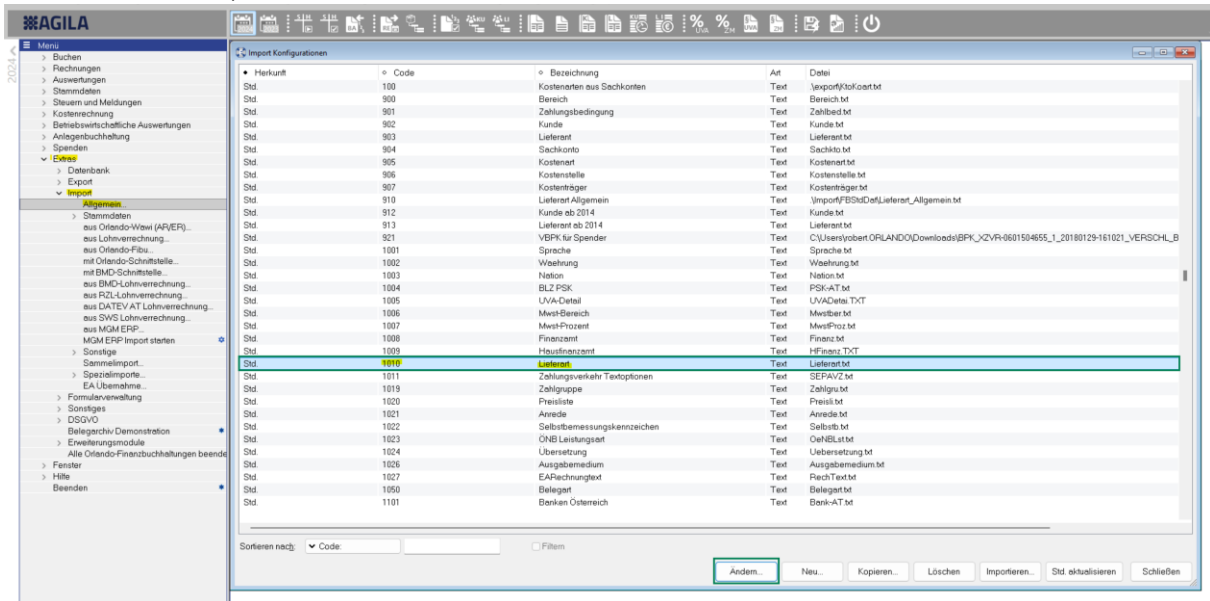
AGILA

2024

Menü
Buchen
Rechnungen
Auswertungen
Stammdaten
Steuern und Meldungen
Kostenrechnung
Betriebswirtschaftliche Auswertungen
Anlagenbuchhaltung
Spenden
Extras
Datenbank
Export
Import
Allgemein...
Stammdaten
aus Orlando-Wawi (AR/ER)...
aus Lohnverrechnung...
aus Orlando-Fibu...
mit Orlando-Schnittstelle...
mit BMD-Schnittstelle...
aus BMD-Lohnverrechnung...
aus RZL-Lohnverrechnung...
aus DATEV AT Lohnverrechnung...
aus SWS Lohnverrechnung...
aus MGM ERP...
MGM ERP Import starten
Sonstige
Sammelimport...
Spezialimporte...
EA Übernahme...
Formularverwaltung
Sonstiges
DSGVO
Belegarchiv Demonstration
Erweiterungsmodule
Alle Orlando-Finanzbuchhaltungen beende
Fenster
Hilfe
Beenden

Import Konfigurationen

| Herkunft | Code | Bezeichnung | Art | Datei |
|---|---|---|---|---|
| Std. | 100 | Kostenarten aus Sachkonten | Text | .\export\KtoKoart.txt |
| Std. | 900 | Bereich | Text | Bereich.txt |
| Std. | 901 | Zahlungsbedingung | Text | Zahlbed.txt |
| Std. | 902 | Kunde | Text | Kunde.txt |
| Std. | 903 | Lieferant | Text | Lieferant.txt |
| Std. | 904 | Sachkonto | Text | Sachkto.txt |
| Std. | 905 | Kostenart | Text | Kostenart.txt |
| Std. | 906 | Kostenstelle | Text | Kostenstelle.txt |
| Std. | 907 | Kostenträger | Text | Kostenträger.txt |
| Std. | 910 | Lieferant Allgemein | Text | .\Import\FBStdDaf\Lieferant_Allgemein.txt |
| Std. | 912 | Kunde ab 2014 | Text | Kunde.txt |
| Std. | 913 | Lieferant ab 2014 | Text | Lieferant.txt |
| Std. | 921 | VBPK für Spender | Text | C:\Users\robert.ORLANDO\Downloads\BPK_XZVR-0601504655_1_20180129-161021_VERSCHL_B |
| Std. | 1001 | Sprache | Text | Sprache.txt |
| Std. | 1002 | Waehrung | Text | Waehrung.txt |
| Std. | 1003 | Nation | Text | Nation.txt |
| Std. | 1004 | BLZ PSK | Text | PSK-AT.txt |
| Std. | 1005 | UVA-Detail | Text | UVADetai.TXT |
| Std. | 1006 | Mwst-Bereich | Text | Mwstber.txt |
| Std. | 1007 | Mwst-Prozent | Text | MwstProz.txt |
| Std. | 1008 | Finanzamt | Text | Finanz.txt |
| Std. | 1009 | Hausfinanzamt | Text | HFinanz.TXT |
| Std. | 1010 | Lieferart | Text | Lieferart.txt |
| Std. | 1011 | Zahlungsverkehr Textoptionen | Text | SEPAVZ.txt |
| Std. | 1019 | Zahlgruppe | Text | Zahlgru.txt |
| Std. | 1020 | Preisliste | Text | Preisli.txt |
| Std. | 1021 | Anrede | Text | Anrede.txt |
| Std. | 1022 | Selbstbemessungskennzeichen | Text | Selbstb.txt |
| Std. | 1023 | ÖNB Leistungsart | Text | OeNBLst.txt |
| Std. | 1024 | Übersetzung | Text | Uebersetzung.txt |
| Std. | 1026 | Ausgabemedium | Text | Ausgabemedium.txt |
| Std. | 1027 | EARechnungtext | Text | RechText.txt |
| Std. | 1050 | Belegart | Text | Belegart.txt |
| Std. | 1101 | Banken Österreich | Text | Bank-AT.txt |

Sortieren nach: Code:
Filtern

Ändern... Neu... Kopieren... Löschen Importieren... Std. aktualisieren Schließen